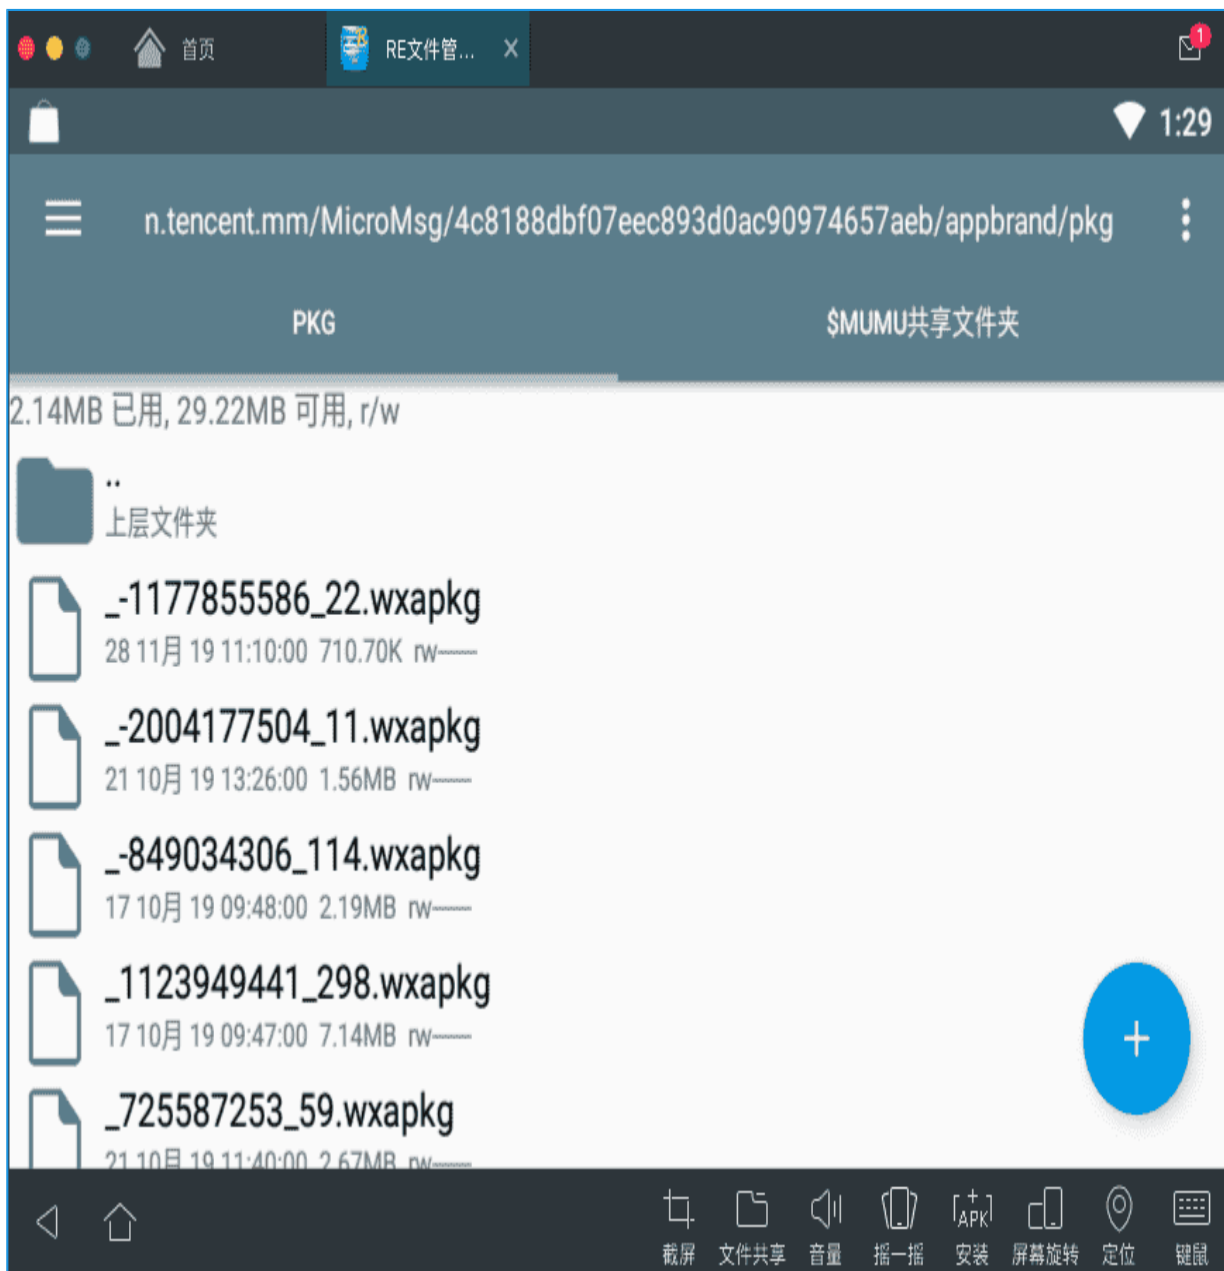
首页
RE文件管...
1
1:29
n.tencent.mm/MicroMsg/4c8188dbf07eec893d0ac90974657aeb/appbrand/pkg
PKG
$MUMU共享文件夹
2.14MB 已用, 29.22MB 可用, r/w
..
上层文件夹
_-1177855586_22.wxapkg
28 11月 19 11:10:00 710.70K rw------
_-2004177504_11.wxapkg
21 10月 19 13:26:00 1.56MB rw------
_-849034306_114.wxapkg
17 10月 19 09:48:00 2.19MB rw------
_1123949441_298.wxapkg
17 10月 19 09:47:00 7.14MB rw------
_725587253_59.wxapkg
21 10月 19 11:40:00 2.67MB rw------
+
APK
截屏 文件共享 音量 摇一摇 安装 屏幕旋转 定位 键鼠